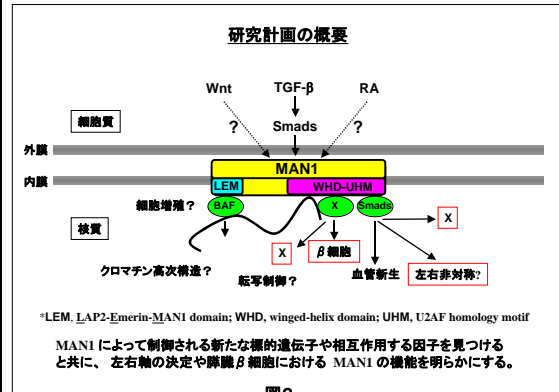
研究計画の概要

Wnt

TGF-β

RA

?

Smads

?

細胞質

外膜

MAN1

内膜

LEM

WHD-UHM

細胞増殖？

BAF

X

Smads

核質

X

X

β 細胞

クロマチン高次構造？

転写制御？

血管新生

左右非対称?

*LEM, LAP2-Emerin-MAN1 domain; WHD, winged-helix domain; UHM, U2AF homology motif

MAN1 によって制御される新たな標的遺伝子や相互作用する因子を見つけると共に、 左右軸の決定や膵臓 β 細胞における MAN1 の機能を明らかにする。

図2